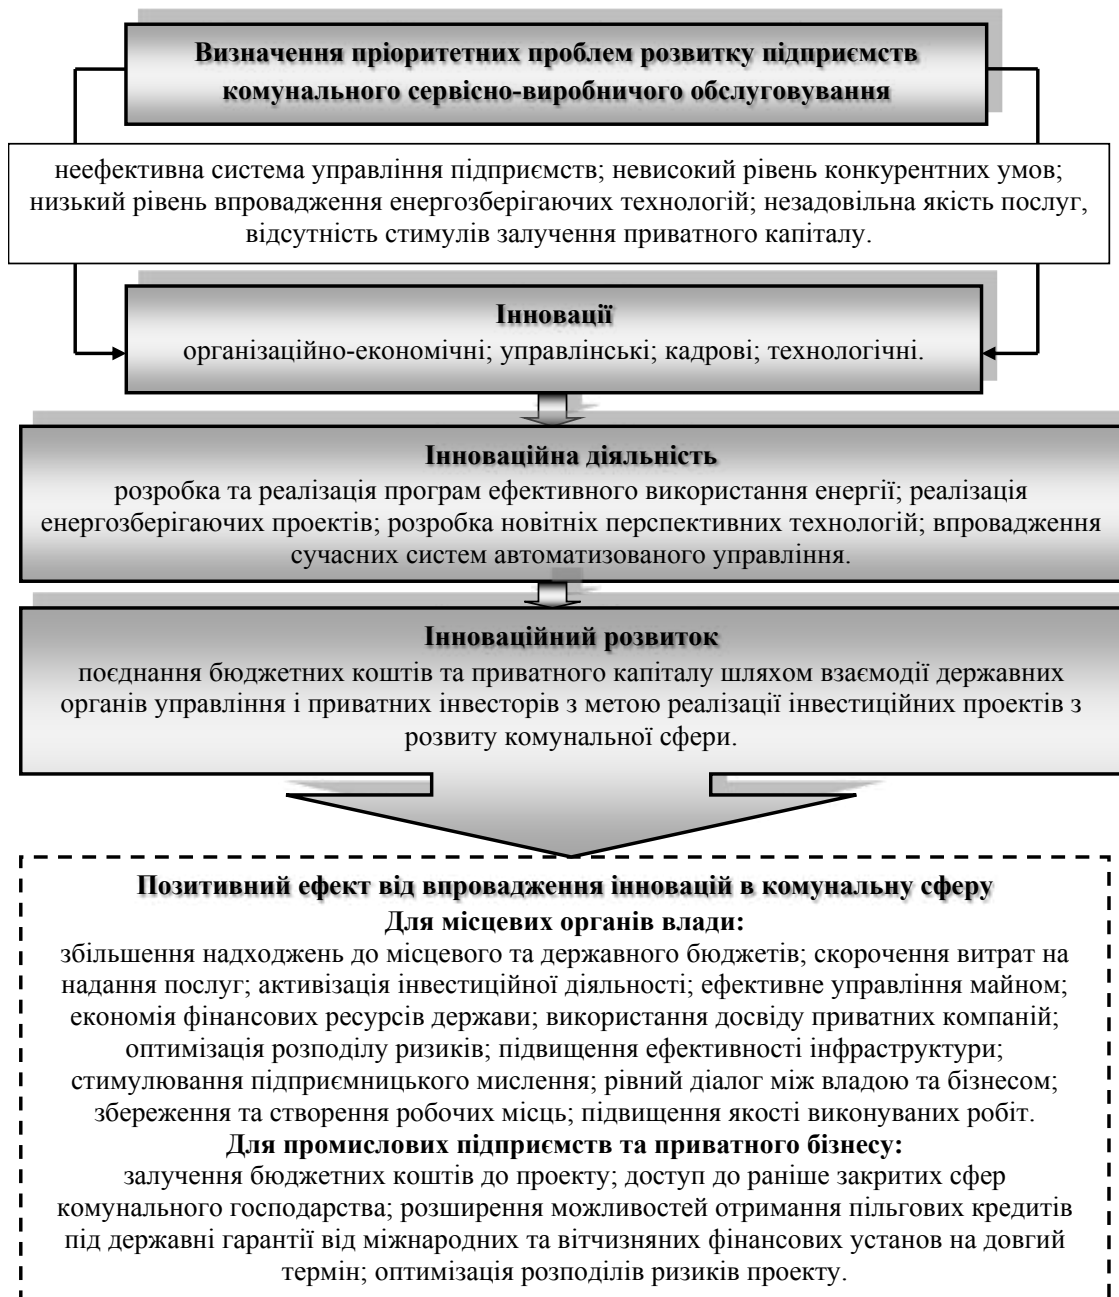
**Визначення пріоритетних проблем розвитку підприємств комунального сервісно-виробничого обслуговування**

неефективна система управління підприємств; невисокий рівень конкурентних умов; низький рівень впровадження енергозберігаючих технологій; незадовільна якість послуг, відсутність стимулів залучення приватного капіталу.

**Інновації**
організаційно-економічні; управлінські; кадрові; технологічні.

**Інноваційна діяльність**
розробка та реалізація програм ефективного використання енергії; реалізація енергозберігаючих проектів; розробка новітніх перспективних технологій; впровадження сучасних систем автоматизованого управління.

**Інноваційний розвиток**
поєднання бюджетних коштів та приватного капіталу шляхом взаємодії державних органів управління і приватних інвесторів з метою реалізації інвестиційних проектів з розвиту комунальної сфери.

**Позитивний ефект від впровадження інновацій в комунальну сферу**
**Для місцевих органів влади:**
збільшення надходжень до місцевого та державного бюджетів; скорочення витрат на надання послуг; активізація інвестиційної діяльності; ефективне управління майном; економія фінансових ресурсів держави; використання досвіду приватних компаній; оптимізація розподілу ризиків; підвищення ефективності інфраструктури; стимулювання підприємницького мислення; рівний діалог між владою та бізнесом; збереження та створення робочих місць; підвищення якості виконуваних робіт.
**Для промислових підприємств та приватного бізнесу:**
залучення бюджетних коштів до проекту; доступ до раніше закритих сфер комунального господарства; розширення можливостей отримання пільгових кредитів під державні гарантії від міжнародних та вітчизняних фінансових установ на довгий термін; оптимізація розподілів ризиків проекту.